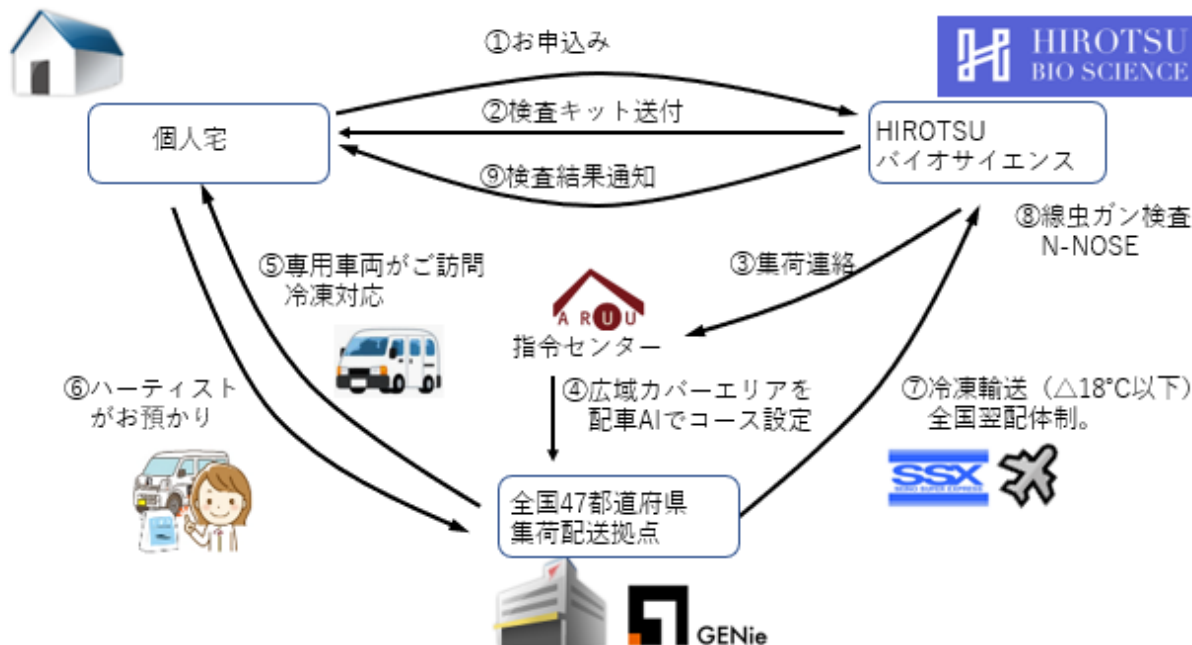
HIROTSU BIO SCIENCE

①お申込み

②検査キット送付

個人宅

HIROTSU バイオサイエンス

⑨検査結果通知

⑧線虫ガン検査 N-NOSE

⑤専用車両がご訪問 冷凍対応

③集荷連絡

ARUU

指令センター

⑥ハーティスト がお預かり

④広域カバーエリアを 配車AIでコース設定

⑦冷凍輸送（△18°C以下） 全国翌配体制。

SSX

全国47都道府県 集荷配送拠点

GENie